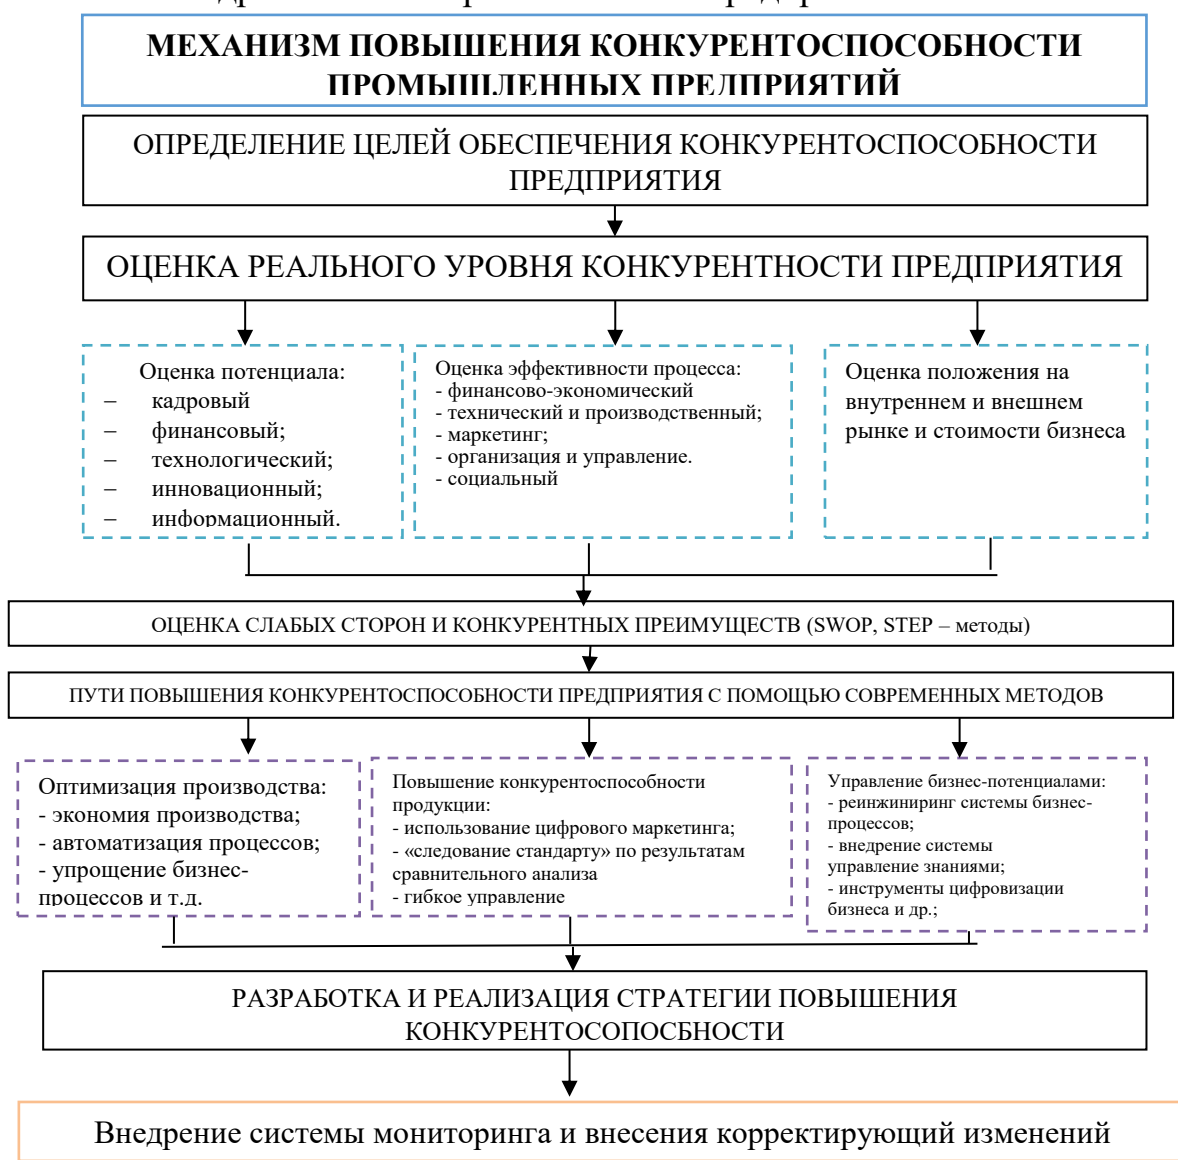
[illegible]

МЕХАНИЗМ ПОВЫШЕНИЯ КОНКУРЕНТОСПОСОБНОСТИ ПРОМЫШЛЕННЫХ ПРЕДПРИЯТИЙ

ОПРЕДЕЛЕНИЕ ЦЕЛЕЙ ОБЕСПЕЧЕНИЯ КОНКУРЕНТОСПОСОБНОСТИ ПРЕДПРИЯТИЯ

ОЦЕНКА РЕАЛЬНОГО УРОВНЯ КОНКУРЕНТНОСТИ ПРЕДПРИЯТИЯ

Оценка потенциала:
– кадровый
– финансовый;
– технологический;
– инновационный;
– информационный.

Оценка эффективности процесса:
- финансово-экономический
- технический и производственный;
- маркетинг;
- организация и управление.
- социальный

Оценка положения на внутреннем и внешнем рынке и стоимости бизнеса

ОЦЕНКА СЛАБЫХ СТОРОН И КОНКУРЕНТНЫХ ПРЕИМУЩЕСТВ (SWOP, STEP – методы)

ПУТИ ПОВЫШЕНИЯ КОНКУРЕНТОСПОСОБНОСТИ ПРЕДПРИЯТИЯ С ПОМОЩЬЮ СОВРЕМЕННЫХ МЕТОДОВ

Оптимизация производства:
- экономия производства;
- автоматизация процессов;
- упрощение бизнес-процессов и т.д.

Повышение конкурентоспособности продукции:
- использование цифрового маркетинга;
- «следование стандарту» по результатам сравнительного анализа
- гибкое управление

Управление бизнес-потенциалами:
- реинжиниринг системы бизнес-процессов;
- внедрение системы управление знаниями;
- инструменты цифровизации бизнеса и др.;

РАЗРАБОТКА И РЕАЛИЗАЦИЯ СТРАТЕГИИ ПОВЫШЕНИЯ КОНКУРЕНТОСОПОСБНОСТИ

Внедрение системы мониторинга и внесения корректирующий изменений